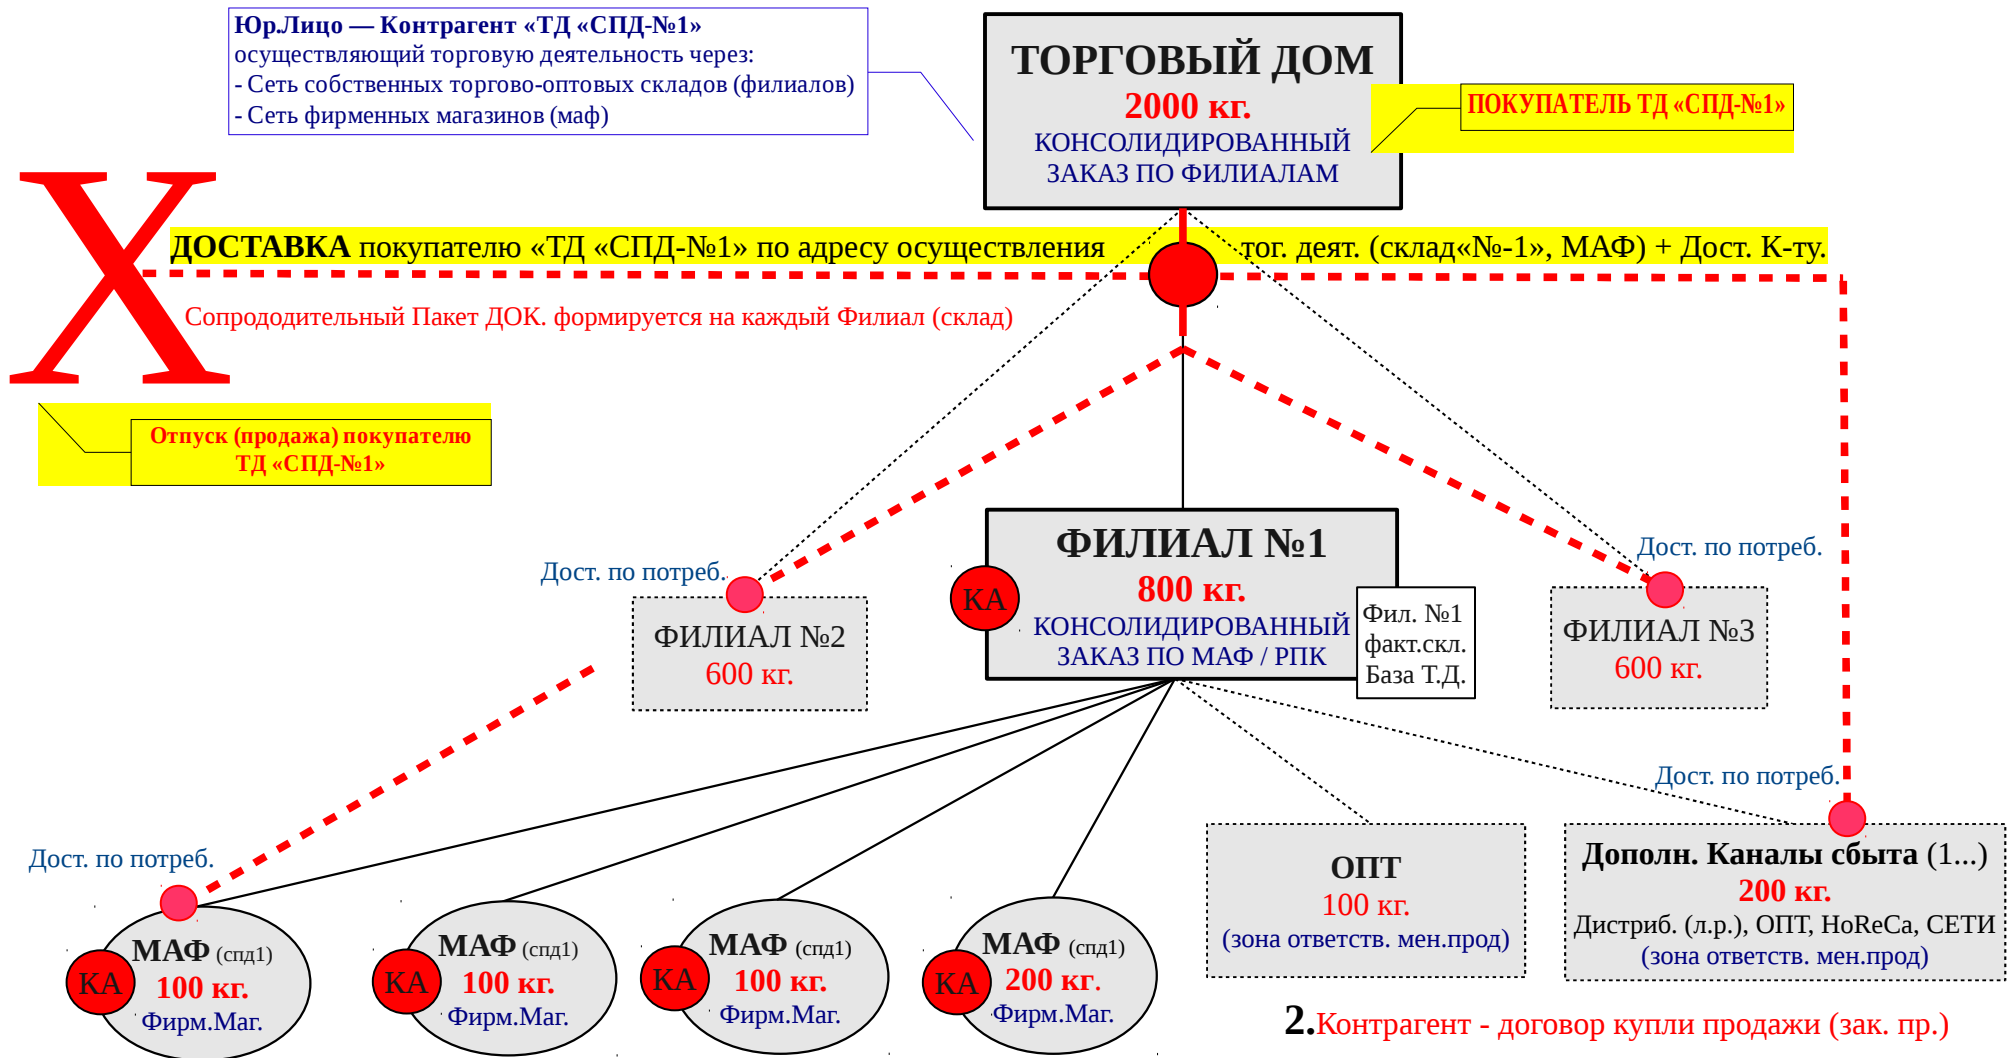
Юр.Лицо — Контрагент «ТД «СПД-№1»
осуществляющий торговую деятельность через:
- Сеть собственных торгово-оптовых складов (филиалов)
- Сеть фирменных магазинов (маф)

ТОРГОВЫЙ ДОМ
2000 кг.
КОНСОЛИДИРОВАННЫЙ ЗАКАЗ ПО ФИЛИАЛАМ

ПОКУПАТЕЛЬ ТД «СПД-№1»

X

ДОСТАВКА покупателю «ТД «СПД-№1» по адресу осуществления тог. деят. (склад«№-1», МАФ) + Дост. К-ту.

Сопрододительный Пакет ДОК. формируется на каждый Филиал (склад)

Отпуск (продажа) покупателю ТД «СПД-№1»

Дост. по потреб.

ФИЛИАЛ №2
600 кг.

ФИЛИАЛ №1
КА
800 кг.
КОНСОЛИДИРОВАННЫЙ ЗАКАЗ ПО МАФ / РПК

Фил. №1
факт.скл.
База Т.Д.

Дост. по потреб.

ФИЛИАЛ №3
600 кг.

Дост. по потреб.

Дост. по потреб.

ОПТ
100 кг.
(зона ответств. мен.прод)

Дополн. Каналы сбыта (1...)
200 кг.
Дистриб. (л.р.), ОПТ, HoReCa, СЕТИ
(зона ответств. мен.прод)

КА МАФ (спд1) 100 кг. Фирм.Маг.

КА МАФ (спд1) 100 кг. Фирм.Маг.

КА МАФ (спд1) 100 кг. Фирм.Маг.

КА МАФ (спд1) 200 кг. Фирм.Маг.

2.Контрагент - договор купли продажи (зак. пр.)